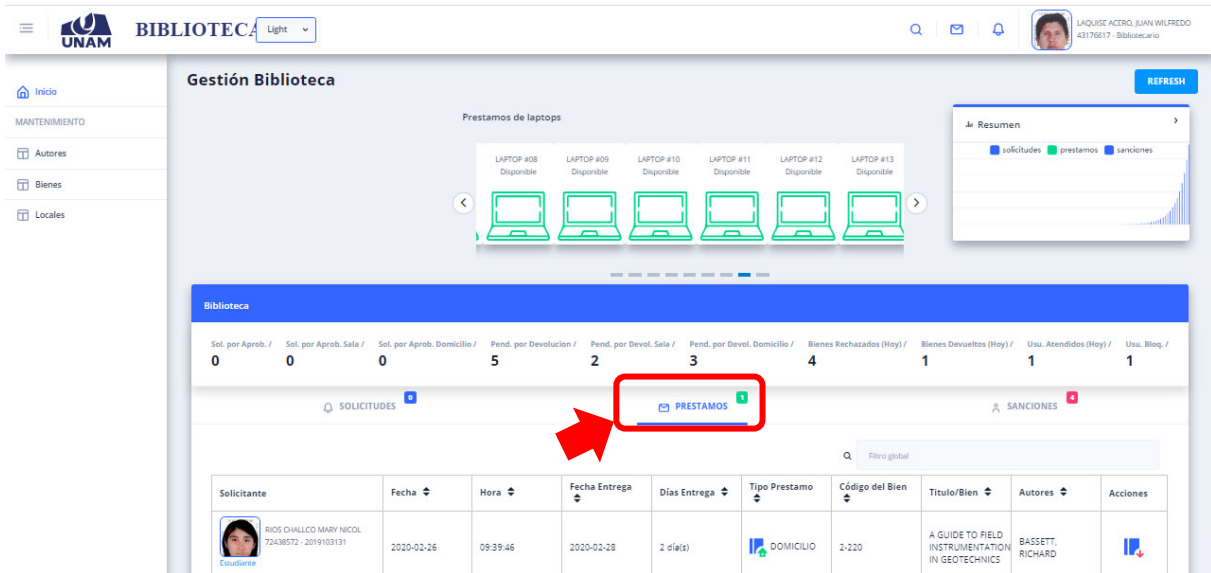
UNAM BIBLIOTECA Light

LAQUISE ACERO, JUAN WILFREDO
43176617 - Bibliotecario

Inicio
MANTENIMIENTO
Autores
Bienes
Locales

Gestión Biblioteca

REFRESH

Prestamos de laptops

LAPTOP #08 Disponible
LAPTOP #09 Disponible
LAPTOP #10 Disponible
LAPTOP #11 Disponible
LAPTOP #12 Disponible
LAPTOP #13 Disponible

Resumen
solicitudes prestamos sanciones

Biblioteca

| Sol. por Aprob. / | Sol. por Aprob. Sala / | Sol. por Aprob. Domicilio / | Pend. por Devolucion / | Pend. por Devol. Sala / | Pend. por Devol. Domicilio / | Bienes Rechazados (Hoy) / | Bienes Devueltos (Hoy) / | Usu. Atendidos (Hoy) / | Usu. Bloq. / |
|---|---|---|---|---|---|---|---|---|---|
| 0 | 0 | 0 | 5 | 2 | 3 | 4 | 1 | 1 | 1 |

SOLICITUDES 0
PRESTAMOS 1
SANCIONES 4

Filtro global

| Solicitante | Fecha | Hora | Fecha Entrega | Días Entrega | Tipo Prestamo | Código del Bien | Titulo/Bien | Autores | Acciones |
|---|---|---|---|---|---|---|---|---|---|
| RIOS CHALLCO MARY NICOL 72438572 - 2019103131 Estudiante | 2020-02-26 | 09:39:46 | 2020-02-28 | 2 día(s) | DOMICILIO | 2-220 | A GUIDE TO FIELD INSTRUMENTATION IN GEOTECHNICS | BASSETT, RICHARD | |